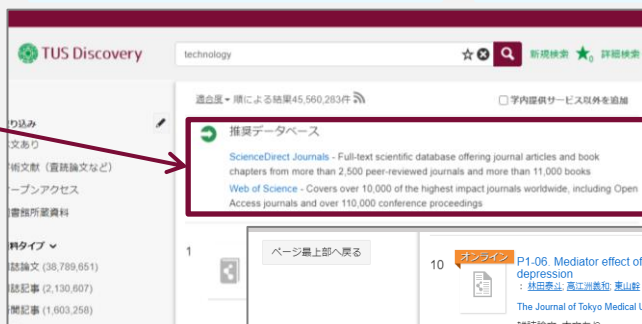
TUS Discovery

technology

新規検索 詳細検索

り込み
文あり
術文献（査読論文など）
ープンアクセス
書館所蔵資料

料タイプ
誌論文 (38,789,651)
誌記事 (2,130,607)
聞記事 (1,603,258)

適合度 • 順による結果45,560,283件

学内提供サービス以外を追加

推奨データベース

ScienceDirect Journals - Full-text scientific database offering journal articles and book chapters from more than 2,500 peer-reviewed journals and more than 11,000 books

Web of Science - Covers over 10,000 of the highest impact journals worldwide, including Open Access journals and over 110,000 conference proceedings

1

ページ最上部へ戻る

10

オンライン

P1-06. Mediator effect of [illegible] depression

: 林田泰弘; 高江洲義和; 東山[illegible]

The Journal of Tokyo Medical U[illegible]